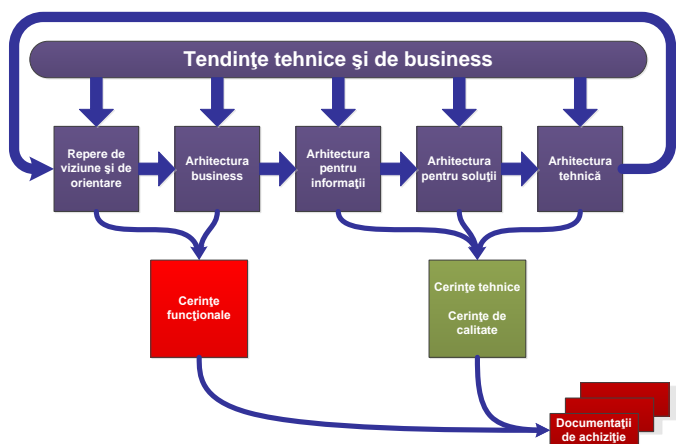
Tendinţe tehnice şi de business

Repere de viziune şi de orientare

Arhitectura business

Arhitectura pentru informaţii

Arhitectura pentru soluţii

Arhitectura tehnică

Cerinţe funcţionale

Cerinţe tehnice

Cerinţe de calitate

Documentaţii de achiziţie